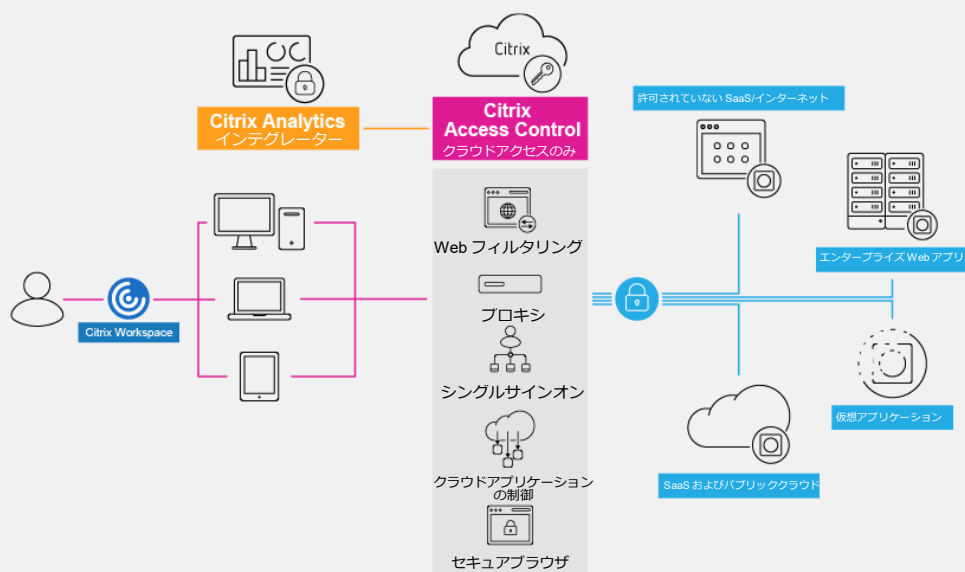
Citrix

Citrix Analytics
インテグレーター

Citrix
Access Control
クラウドアクセスのみ

許可されていない SaaS/インターネット

Web フィルタリング

エンタープライズ Web アプリ

Citrix Workspace

プロキシ

シングルサインオン

仮想アプリケーション

クラウドアプリケーションの制御

SaaS およびパブリッククラウド

セキュアブラウザ